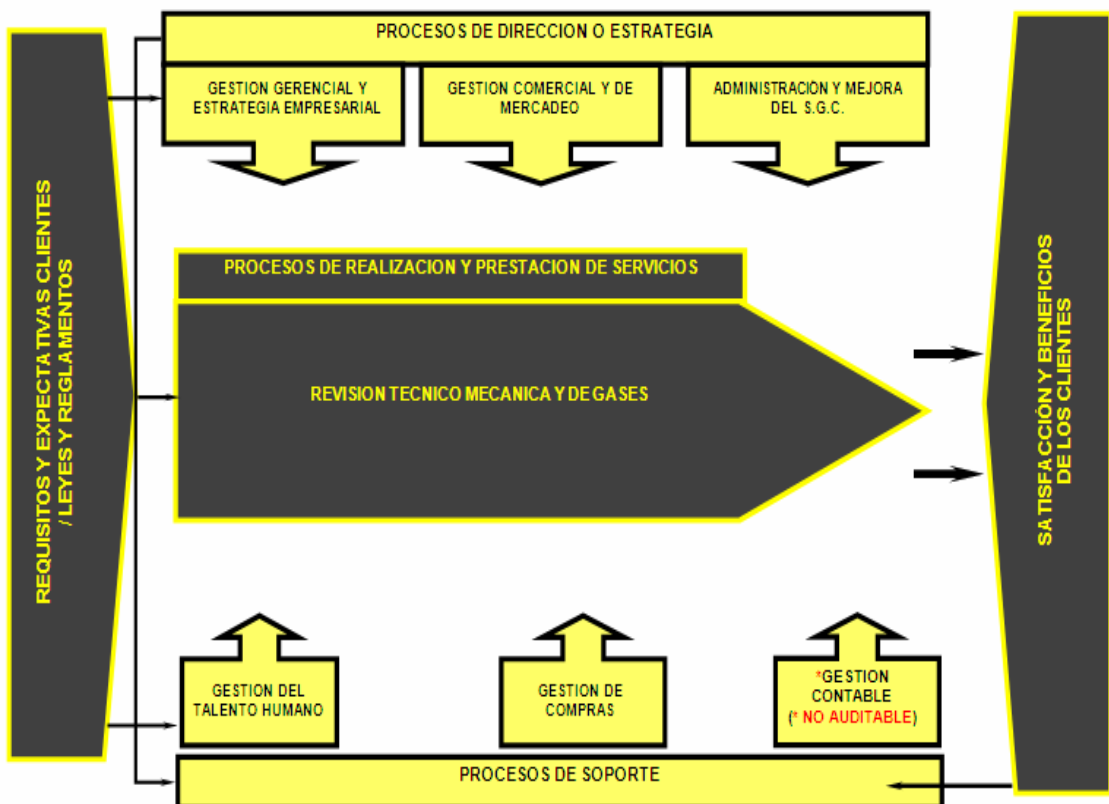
REQUISITOS Y EXPECTATIVAS CLIENTES / LEYES Y REGLAMENTOS

PROCESOS DE DIRECCION O ESTRATEGIA

GESTION GERENCIAL Y ESTRATEGIA EMPRESARIAL

GESTION COMERCIAL Y DE MERCADEO

ADMINISTRACION Y MEJORA DEL S.G.C.

PROCESOS DE REALIZACION Y PRESTACION DE SERVICIOS

REVISION TECNICO MECANICA Y DE GASES

GESTION DEL TALENTO HUMANO

GESTION DE COMPRAS

*GESTION CONTABLE (* NO AUDITABLE)

PROCESOS DE SOPORTE

SATISFACCIÓN Y BENEFICIOS DE LOS CLIENTES